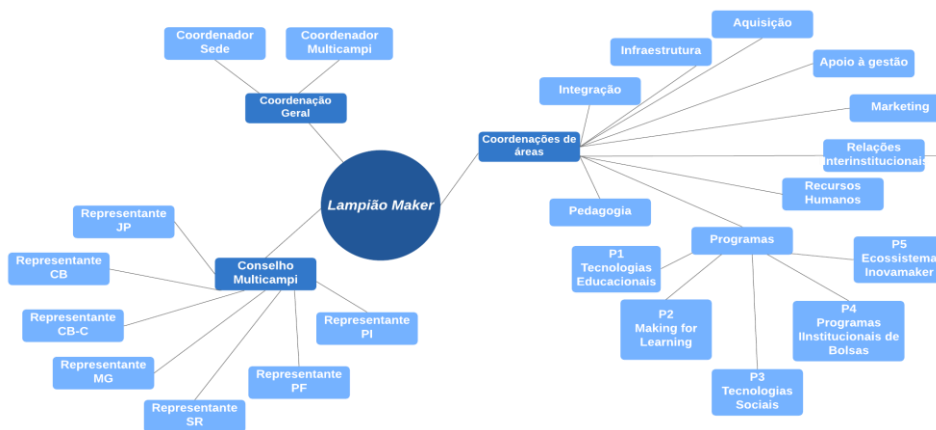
Lampião Maker

Coordenação Geral

Coordenador Sede

Coordenador Multicampi

Coordenações de áreas

Integração

Infraestrutura

Aquisição

Apoio à gestão

Marketing

Relações Interinstitucionais

Recursos Humanos

Pedagogia

Programas

P1 Tecnologias Educacionais

P2 Making for Learning

P3 Tecnologias Sociais

P4 Programas IInstitucionais de Bolsas

P5 Ecossistema Inovamaker

Conselho Multicampi

Representante JP

Representante CB

Representante CB-C

Representante MG

Representante SR

Representante PF

Representante PI